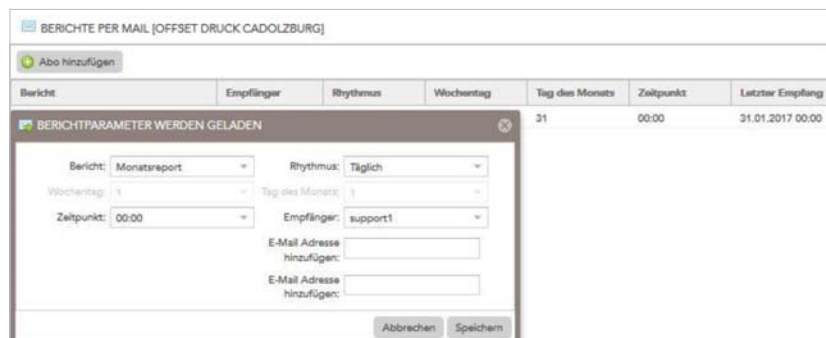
BERICHTE PER MAIL [OFFSET DRUCK CADOLZBURG]

Abo hinzufügen

| Bericht | Empfänger | Rhythmus | Wochentag | Tag des Monats | Zeitpunkt | Letzter Empfang |
|---|---|---|---|---|---|---|
| | | | | 31 | 00:00 | 31.01.2017 00:00 |

BERICHTPARAMETER WERDEN GELADEN

Bericht: Monatsreport
Rhythmus: Täglich
Wochentag: 1
Tag des Monats: 1
Zeitpunkt: 00:00
Empfänger: support1
E-Mail Adresse hinzufügen:
E-Mail Adresse hinzufügen:

Abbrechen Speichern